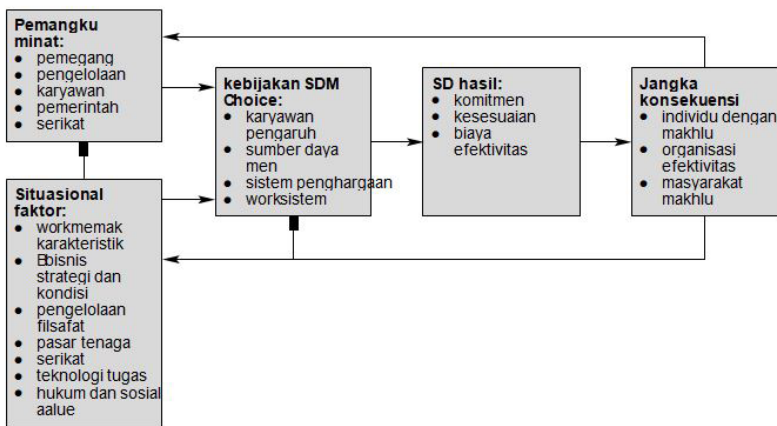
**Pemangku minat:**
- pemegang
- pengelolaan
- karyawan
- pemerintah
- serikat

**Situasional faktor:**
- workmemak karakteristik
- Ebisnis strategi dan kondisi
- pengelolaan filsafat
- pasar tenaga
- serikat
- teknologi tugas
- hukum dan sosial aalue

**kebijakan SDM Choice:**
- karyawan pengaruh
- sumber daya men
- sistem penghargaan
- worksistem

**SD hasil:**
- komitmen
- kesesuaian
- biaya efektivitas

**Jangka konsekuensi**
- individu dengan makhlu
- organisasi efektivitas
- masyarakat makhlu